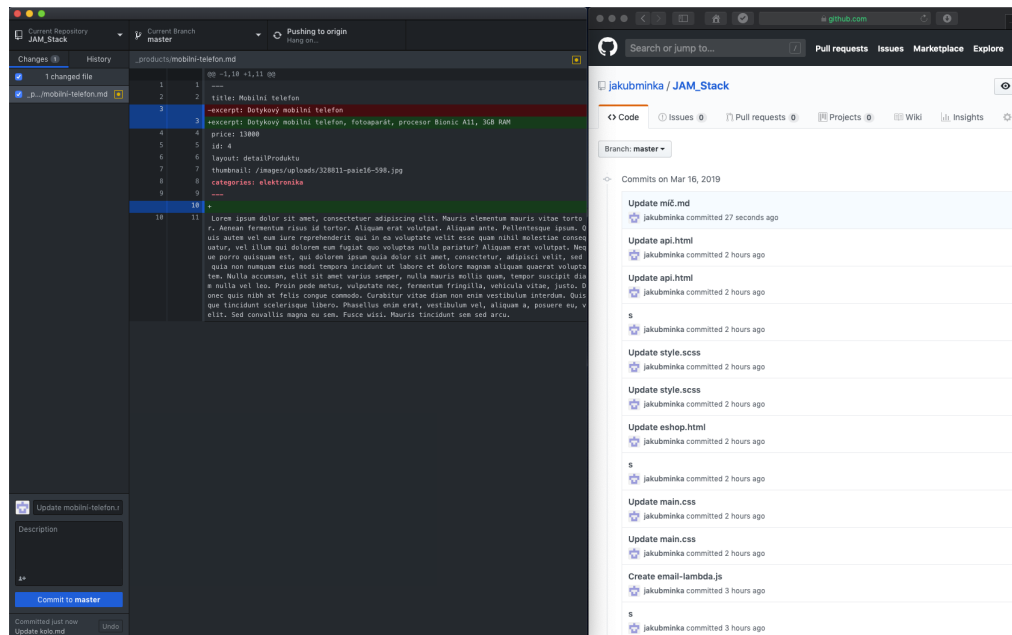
Current Repository
JAM_Stack

Current Branch
master

Pushing to origin
Hang on...

Changes 1
History

1 changed file

_p.../mobilni-telefon.md

_products/mobilni-telefon.md

@@ -1,10 +1,11 @@

| | | |
|---|---|---|
| 1 | 1 | --- |
| 2 | 2 | title: Mobilní telefon |
| 3 | | -excerpt: Dotykový mobilní telefon |
| | 3 | +excerpt: Dotykový mobilní telefon, fotoaparát, procesor Bionic A11, 3GB RAM |
| 4 | 4 | price: 13000 |
| 5 | 5 | id: 4 |
| 6 | 6 | layout: detailProduktu |
| 7 | 7 | thumbnail: /images/uploads/328811-paie16-598.jpg |
| 8 | 8 | categories: elektronika |
| 9 | 9 | --- |
| | 10 | + |
| 10 | 11 | Lorem ipsum dolor sit amet, consectetuer adipiscing elit. Mauris elementum mauris vitae tortor. Aenean fermentum risus id tortor. Aliquam erat volutpat. Aliquam ante. Pellentesque ipsum. Quis autem vel eum iure reprehenderit qui in ea voluptate velit esse quam nihil molestiae consequatur, vel illum qui dolorem eum fugiat quo voluptas nulla pariatur? Aliquam erat volutpat. Neque porro quisquam est, qui dolorem ipsum quia dolor sit amet, consectetur, adipisci velit, sed quia non numquam eius modi tempora incidunt ut labore et dolore magnam aliquam quaerat voluptatem. Nulla accumsan, elit sit amet varius semper, nulla mauris mollis quam, tempor suscipit diam nulla vel leo. Proin pede metus, vulputate nec, fermentum fringilla, vehicula vitae, justo. Donec quis nibh at felis congue commodo. Curabitur vitae diam non enim vestibulum interdum. Quisque tincidunt scelerisque libero. Phasellus enim erat, vestibulum vel, aliquam a, posuere eu, velit. Sed convallis magna eu sem. Fusce wisi. Mauris tincidunt sem sed arcu. |

Update mobilni-telefon.r

Description

Commit to master

Committed just now
Update kolo.md
Undo

github.com

Search or jump to...
Pull requests Issues Marketplace Explore

jakubminka / JAM_Stack

Code Issues 0 Pull requests 0 Projects 0 Wiki Insights

Branch: master

Commits on Mar 16, 2019

Update míč.md
jakubminka committed 27 seconds ago

Update api.html
jakubminka committed 2 hours ago

Update api.html
jakubminka committed 2 hours ago

s
jakubminka committed 2 hours ago

Update style.scss
jakubminka committed 2 hours ago

Update style.scss
jakubminka committed 2 hours ago

Update eshop.html
jakubminka committed 2 hours ago

s
jakubminka committed 2 hours ago

Update main.css
jakubminka committed 2 hours ago

Update main.css
jakubminka committed 2 hours ago

Create email-lambda.js
jakubminka committed 3 hours ago

s
jakubminka committed 3 hours ago